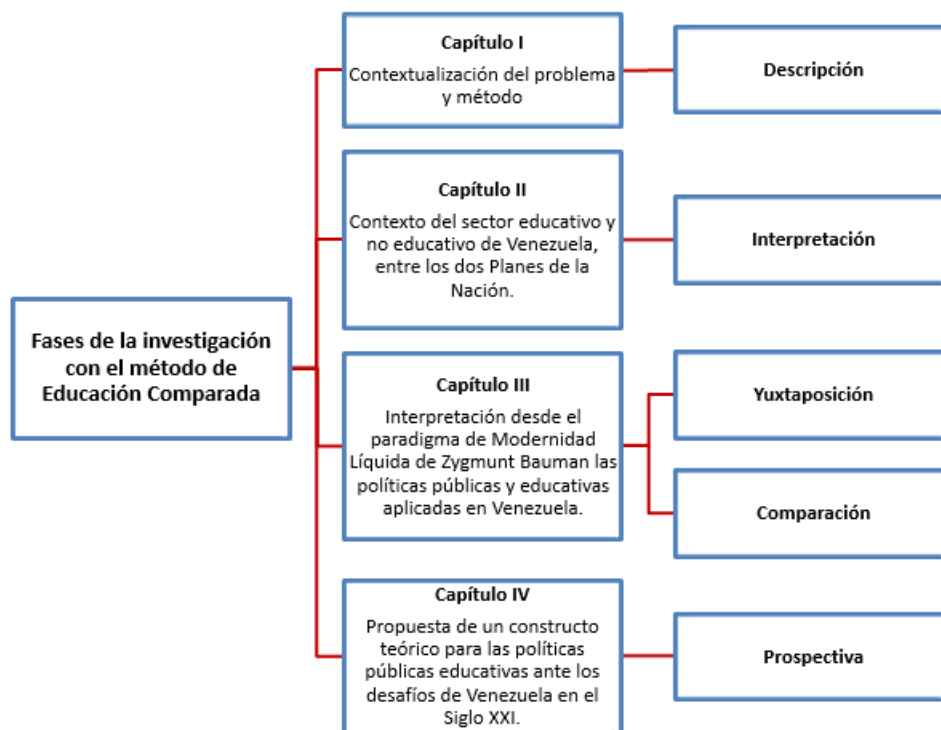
Fases de la investigación con el método de Educación Comparada

Capítulo I
Contextualización del problema y método

Descripción

Capítulo II
Contexto del sector educativo y no educativo de Venezuela, entre los dos Planes de la Nación.

Interpretación

Capítulo III
Interpretación desde el paradigma de Modernidad Líquida de Zygmunt Bauman las políticas públicas y educativas aplicadas en Venezuela.

Yuxtaposición

Comparación

Capítulo IV
Propuesta de un constructo teórico para las políticas públicas educativas ante los desafíos de Venezuela en el Siglo XXI.

Prospectiva